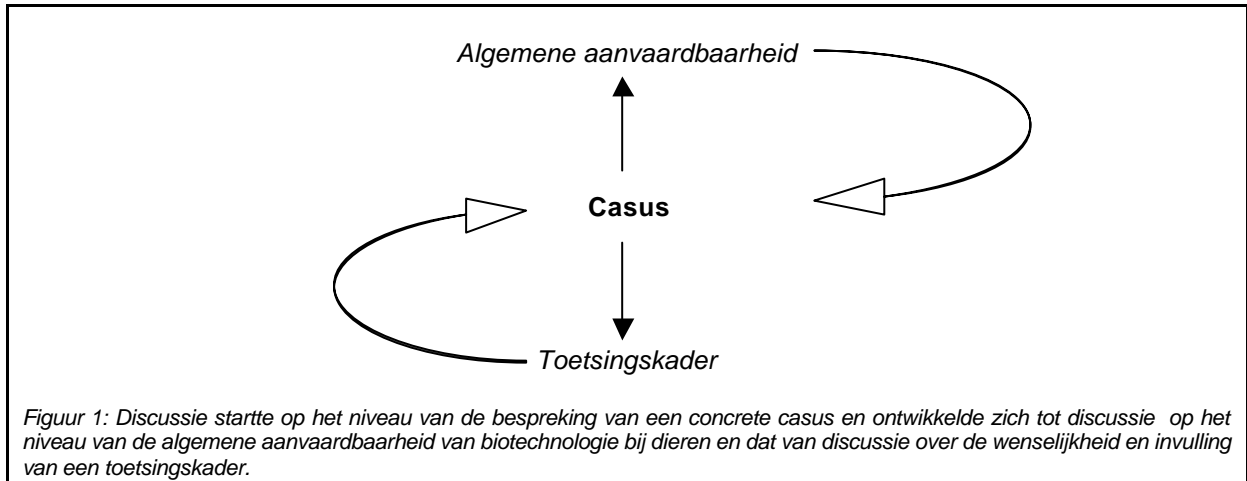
Algemene aanvaardbaarheid

Casus

Toetsingskader

Figuur 1: Discussie startte op het niveau van de bespreking van een concrete casus en ontwikkelde zich tot discussie op het niveau van de algemene aanvaardbaarheid van biotechnologie bij dieren en dat van discussie over de wenselijkheid en invulling van een toetsingskader.